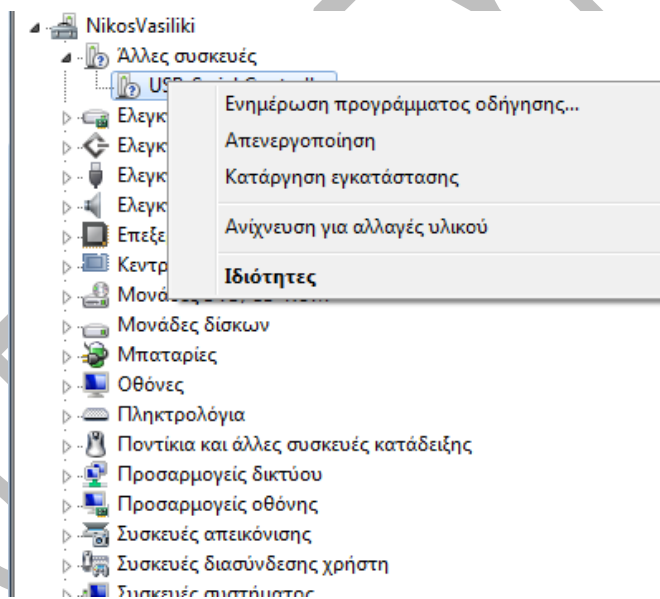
NikosVasiliki
Άλλες συσκευές
USB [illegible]
Ελεγκ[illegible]
Ελεγκ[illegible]
Ελεγκ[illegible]
Ελεγκ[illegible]
Επεξε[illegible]
Κεντρ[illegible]
Μονάδ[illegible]
Μονάδες δίσκων
Μπαταρίες
Οθόνες
Πληκτρολόγια
Ποντίκια και άλλες συσκευές κατάδειξης
Προσαρμογείς δικτύου
Προσαρμογείς οθόνης
Συσκευές απεικόνισης
Συσκευές διασύνδεσης χρήστη
Συσκευές συστήματος

Ενημέρωση προγράμματος οδήγησης...
Απενεργοποίηση
Κατάργηση εγκατάστασης
Ανίχνευση για αλλαγές υλικού
Ιδιότητες